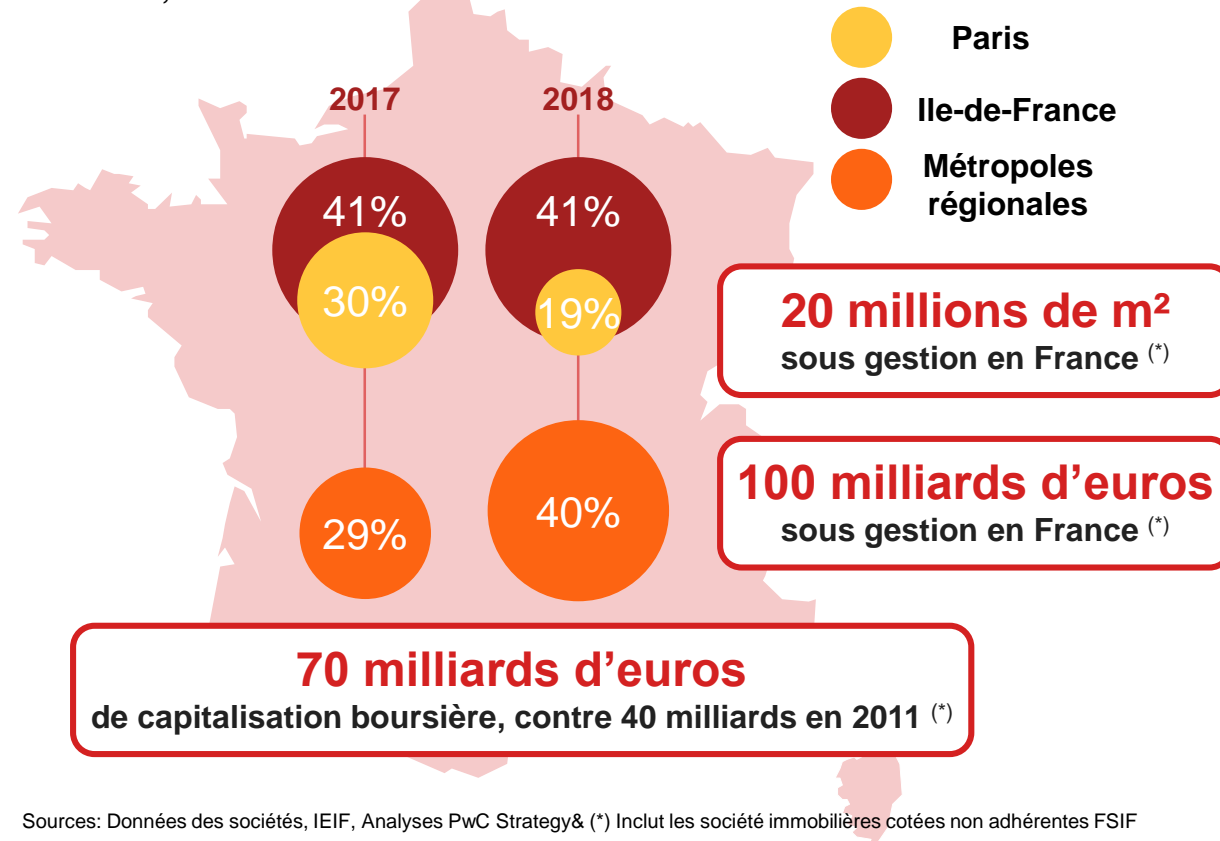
Paris

Ile-de-France

Métropoles régionales

2017

2018

41%

30%

29%

41%

19%

40%

20 millions de m²
sous gestion en France $^{(*)}$

100 milliards d'euros
sous gestion en France $^{(*)}$

70 milliards d'euros
de capitalisation boursière, contre 40 milliards en 2011 $^{(*)}$

Sources: Données des sociétés, IEIF, Analyses PwC Strategy& (*) Inclut les société immobilières cotées non adhérentes FSIF